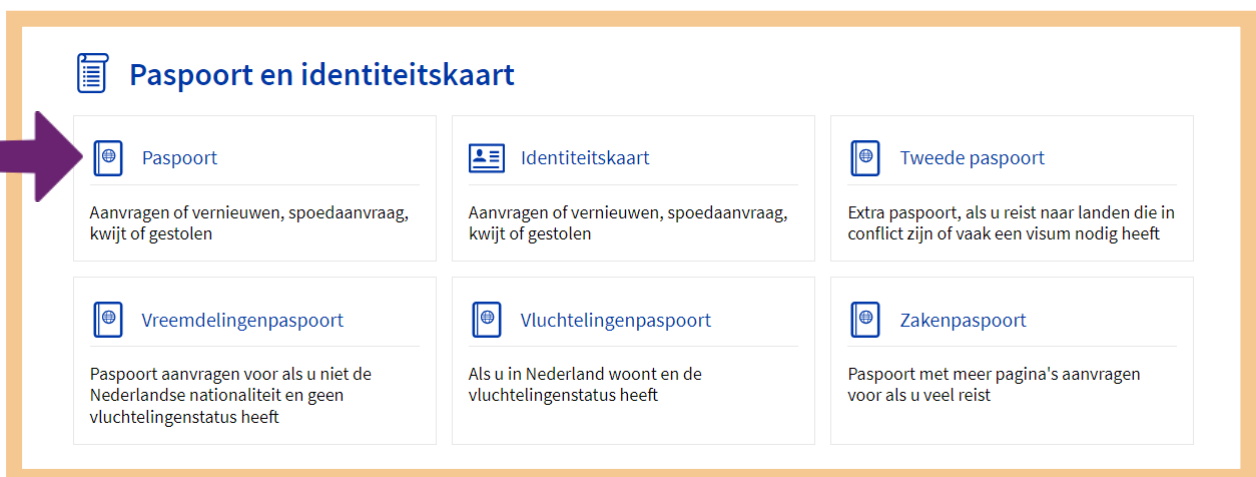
Paspoort en identiteitskaart

Paspoort

Aanvragen of vernieuwen, spoedaanvraag, kwijt of gestolen

Identiteitskaart

Aanvragen of vernieuwen, spoedaanvraag, kwijt of gestolen

Tweede paspoort

Extra paspoort, als u reist naar landen die in conflict zijn of vaak een visum nodig heeft

Vreemdelingenpaspoort

Paspoort aanvragen voor als u niet de Nederlandse nationaliteit en geen vluchtelingenstatus heeft

Vluchtelingenpaspoort

Als u in Nederland woont en de vluchtelingenstatus heeft

Zakenpaspoort

Paspoort met meer pagina's aanvragen voor als u veel reist